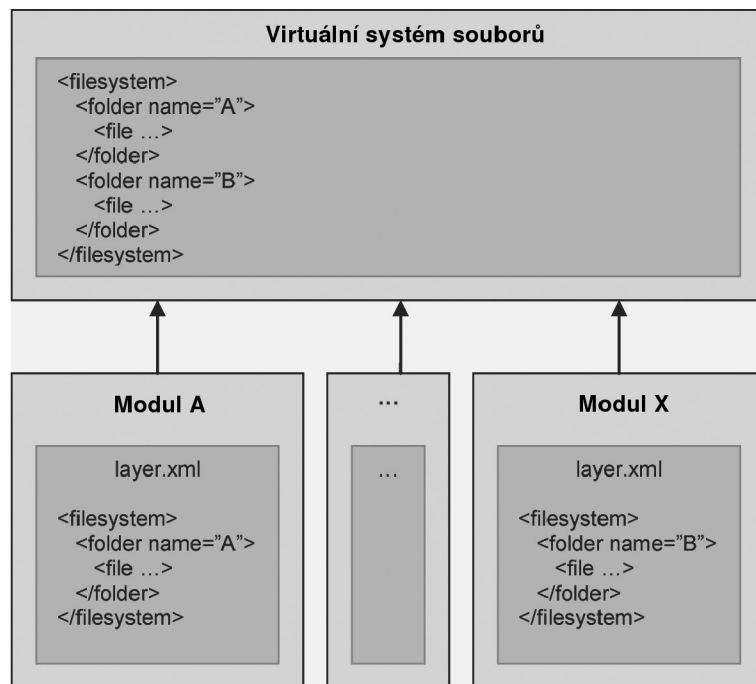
Virtuální systém souborů

<filesystem>
<folder name="A">
<file …>
</folder>
<folder name="B">
<file …>
</folder>
</filesystem>

Modul A

layer.xml

<filesystem>
<folder name="A">
<file …>
</folder>
</filesystem>

…

…

Modul X

layer.xml

<filesystem>
<folder name="B">
<file …>
</folder>
</filesystem>